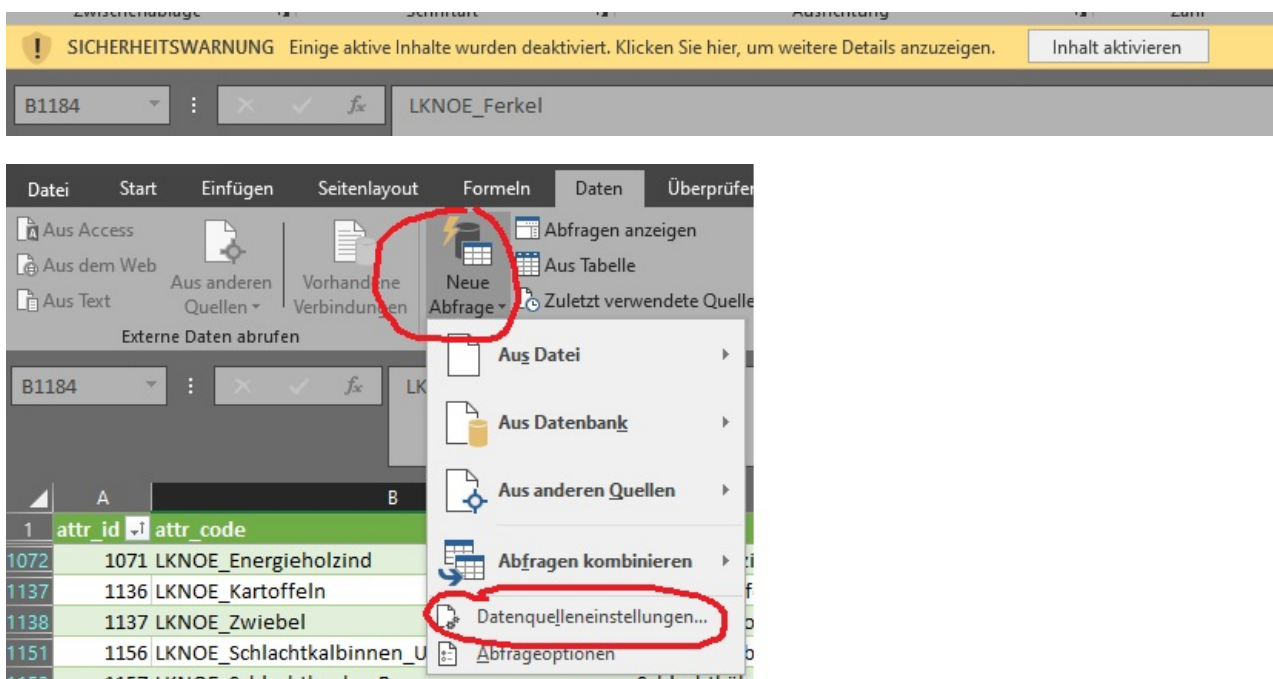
Zwischenablage Schriftart Ausrichtung Zahl

SICHERHEITSWARNUNG Einige aktive Inhalte wurden deaktiviert. Klicken Sie hier, um weitere Details anzuzeigen. Inhalt aktivieren

B1184 $f_x$ LKNOE_Ferkel

Datei Start Einfügen Seitenlayout Formeln Daten Überprüfen

Aus Access
Aus dem Web
Aus Text
Aus anderen Quellen
Vorhandene Verbindungen
Externe Daten abrufen
Neue Abfrage
Abfragen anzeigen
Aus Tabelle
Zuletzt verwendete Quellen

Aus Datei
Aus Datenbank
Aus anderen Quellen
Abfragen kombinieren
Datenquelleneinstellungen...
Abfrageoptionen

B1184 $f_x$ LK

| | A | B |
|---|---|---|
| 1 | attr_id | attr_code |
| 1072 | 1071 | LKNOE_Energieholzind |
| 1137 | 1136 | LKNOE_Kartoffeln |
| 1138 | 1137 | LKNOE_Zwiebel |
| 1151 | 1156 | LKNOE_Schlachtkalbinnen_U |